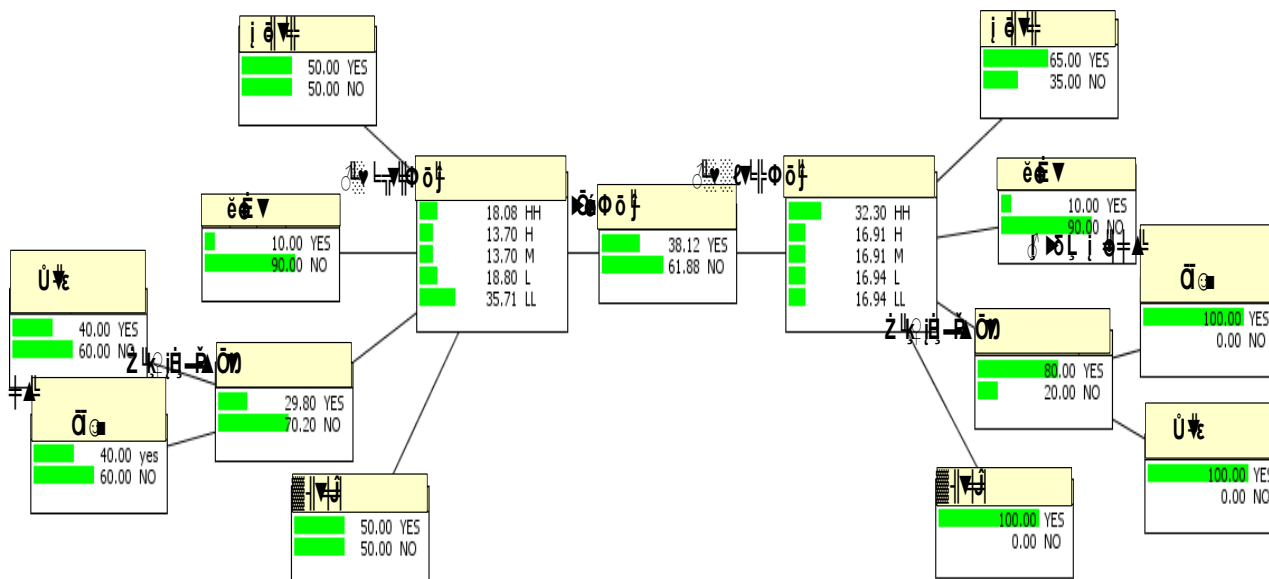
50.00 YES
50.00 NO

18.08 HH
13.70 H
13.70 M
18.80 L
35.71 LL

10.00 YES
90.00 NO

40.00 YES
60.00 NO

29.80 YES
70.20 NO

40.00 yes
60.00 NO

50.00 YES
50.00 NO

38.12 YES
61.88 NO

32.30 HH
16.91 H
16.91 M
16.94 L
16.94 LL

65.00 YES
35.00 NO

10.00 YES
90.00 NO

100.00 YES
0.00 NO

80.00 YES
20.00 NO

100.00 YES
0.00 NO

100.00 YES
0.00 NO